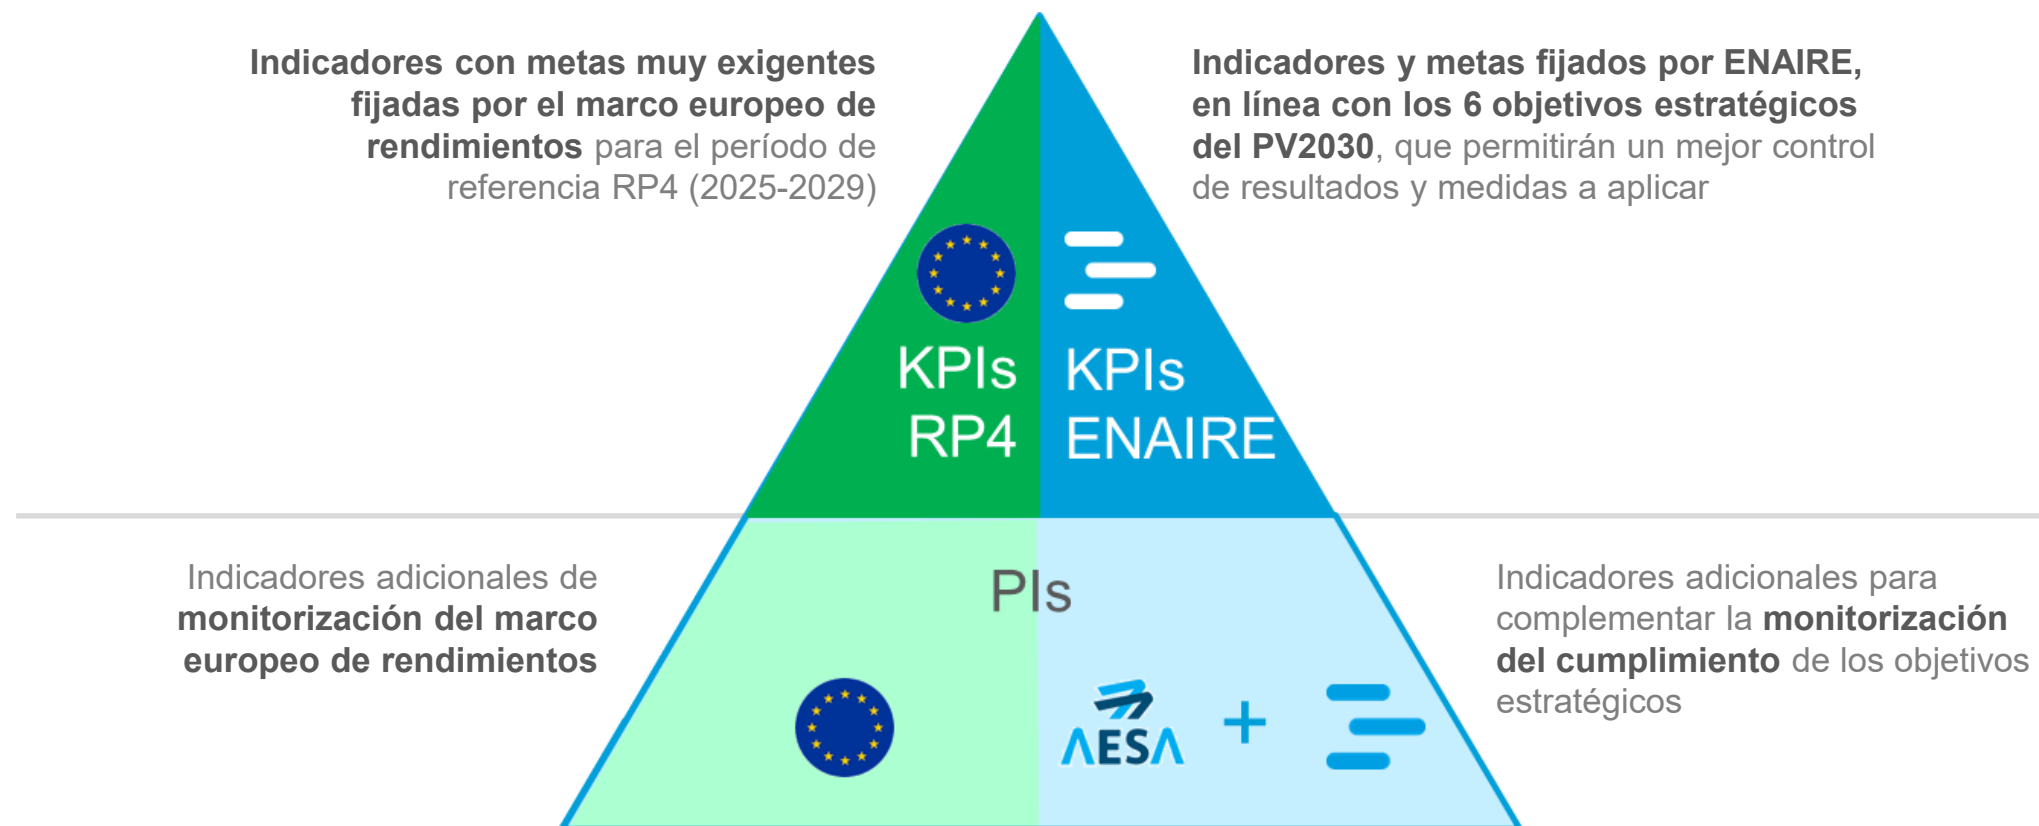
Indicadores con metas muy exigentes fijadas por el marco europeo de rendimientos para el período de referencia RP4 (2025-2029)

Indicadores y metas fijados por ENAIRE, en línea con los 6 objetivos estratégicos del PV2030, que permitirán un mejor control de resultados y medidas a aplicar

KPIs RP4

KPIs ENAIRE

PIs

Indicadores adicionales de monitorización del marco europeo de rendimientos

Indicadores adicionales para complementar la monitorización del cumplimiento de los objetivos estratégicos

AESA +